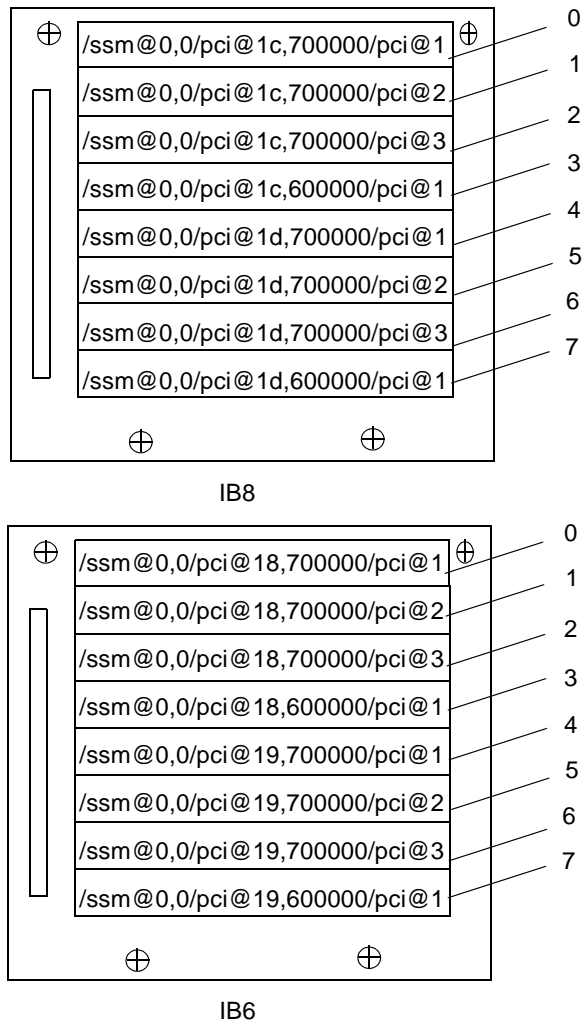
/ssm@0,0/pci@1c,700000/pci@1
/ssm@0,0/pci@1c,700000/pci@2
/ssm@0,0/pci@1c,700000/pci@3
/ssm@0,0/pci@1c,600000/pci@1
/ssm@0,0/pci@1d,700000/pci@1
/ssm@0,0/pci@1d,700000/pci@2
/ssm@0,0/pci@1d,700000/pci@3
/ssm@0,0/pci@1d,600000/pci@1

0
1
2
3
4
5
6
7

IB8

/ssm@0,0/pci@18,700000/pci@1
/ssm@0,0/pci@18,700000/pci@2
/ssm@0,0/pci@18,700000/pci@3
/ssm@0,0/pci@18,600000/pci@1
/ssm@0,0/pci@19,700000/pci@1
/ssm@0,0/pci@19,700000/pci@2
/ssm@0,0/pci@19,700000/pci@3
/ssm@0,0/pci@19,600000/pci@1

0
1
2
3
4
5
6
7

IB6